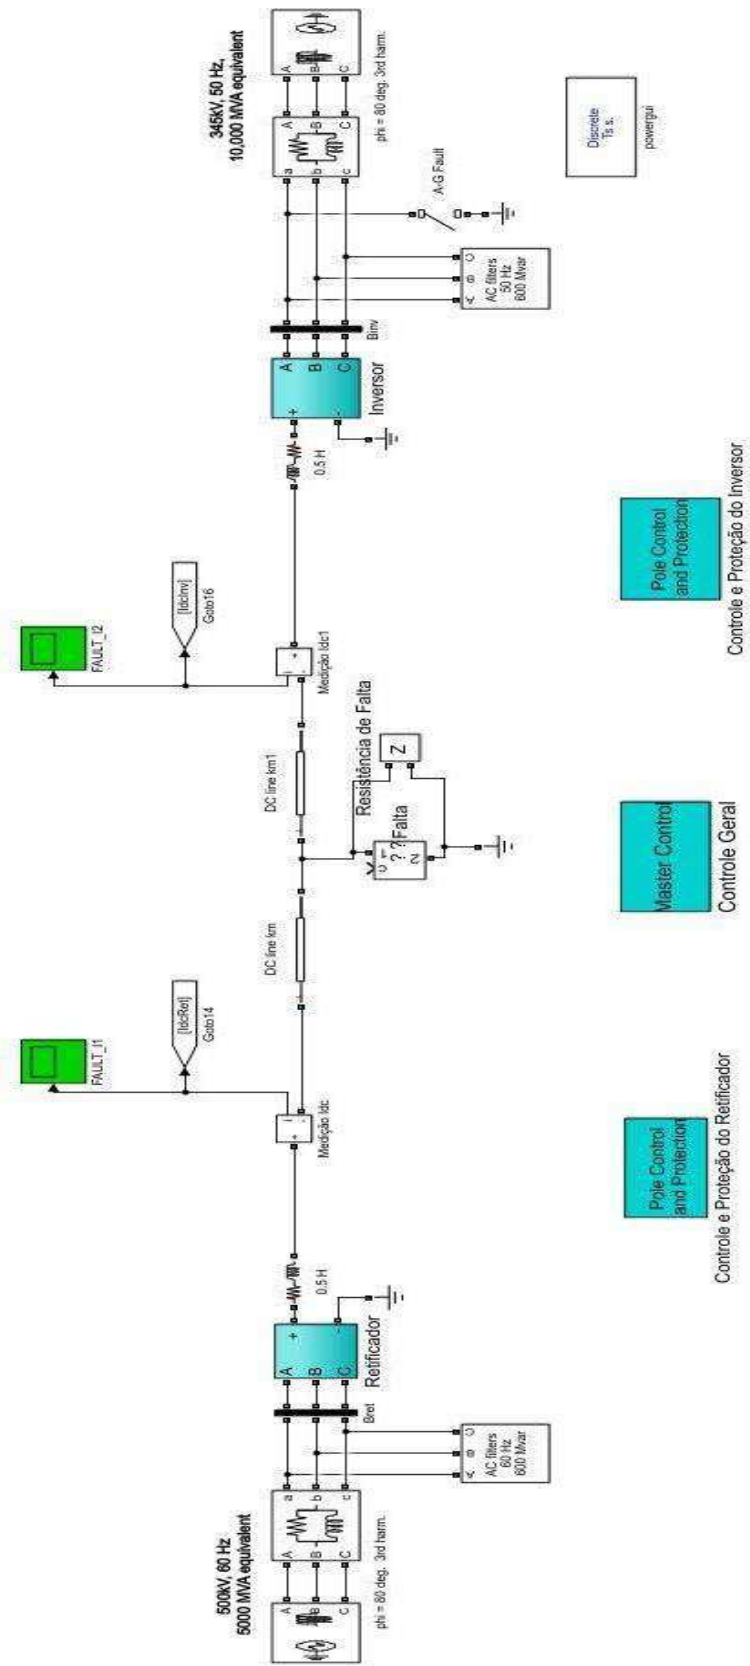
500kV, 60 Hz,
5000 MVA equivalent

phi = 80 deg. 3rd harm.

AC filters
60 Hz
600 Mvar

Bret

Retificador

0.5 H

Medição Idc

[IdcRet]
Goto14

FAULT_I1

DC line km

DC line km1

Falta

Resistência de Falta

Z

Medição Idc1

[IdcInv]
Goto16

FAULT_I2

0.5 H

Inversor

Binv

AC filters
50 Hz
600 Mvar

A-G Fault

phi = 80 deg. 3rd harm.

345kV, 50 Hz,
10,000 MVA equivalent

Discrete
Ts s.
powergui

Pole Control
and Protection

Controle e Proteção do Retificador

Master Control

Controle Geral

Pole Control
and Protection

Controle e Proteção do Inversor